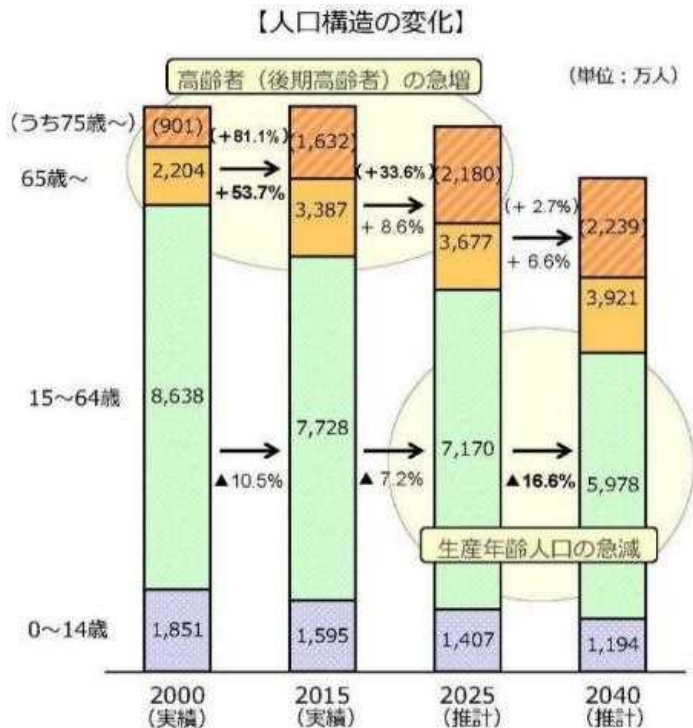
【人口構造の変化】

高齢者（後期高齢者）の急増

(単位：万人)

(うち75歳～)

65歳～

15～64歳

0～14歳

| | 2000 (実績) | 2015 (実績) | 2025 (推計) | 2040 (推計) |
|---|---|---|---|---|
| (うち75歳～) | (901) | (1,632) | (2,180) | (2,239) |
| 65歳～ | 2,204 | 3,387 | 3,677 | 3,921 |
| 15～64歳 | 8,638 | 7,728 | 7,170 | 5,978 |
| 0～14歳 | 1,851 | 1,595 | 1,407 | 1,194 |

(+81.1%)
+53.7%
(+33.6%)
+ 8.6%
(+ 2.7%)
+ 6.6%

▲10.5%
▲ 7.2%
▲16.6%

生産年齢人口の急減